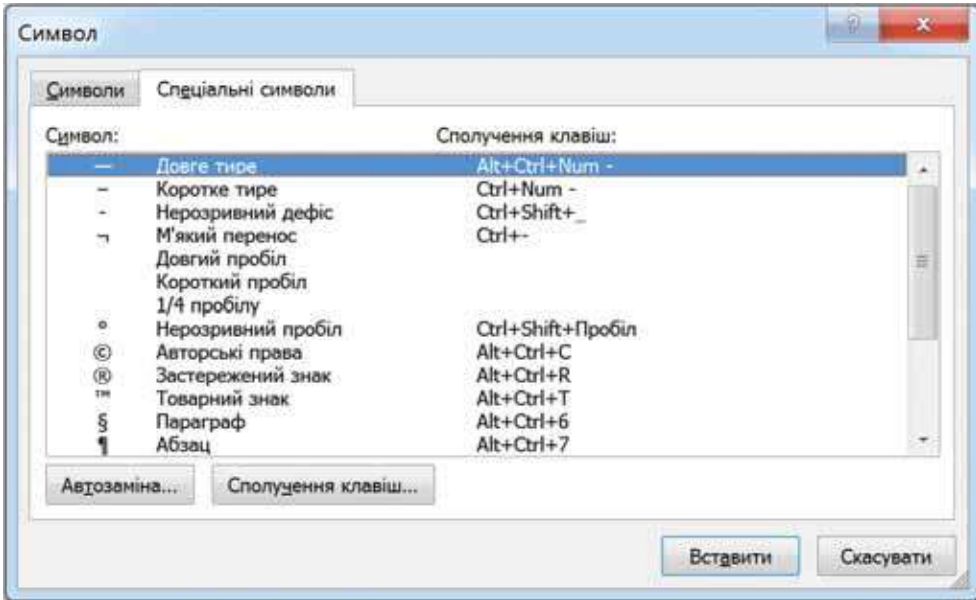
Символ

?

x

Символи

Спеціальні символи

Символ:

Сполучення клавіш:

| Символ | | Сполучення клавіш |
|---|---|---|
| — | Довге тире | Alt+Ctrl+Num - |
| – | Коротке тире | Ctrl+Num - |
| - | Нерозривний дефіс | Ctrl+Shift+_ |
| ¬ | М'який перенос | Ctrl+- |
| | Довгий пробіл | |
| | Короткий пробіл | |
| | 1/4 пробілу | |
| ° | Нерозривний пробіл | Ctrl+Shift+Пробіл |
| © | Авторські права | Alt+Ctrl+C |
| ® | Застережений знак | Alt+Ctrl+R |
| ™ | Товарний знак | Alt+Ctrl+T |
| § | Параграф | Alt+Ctrl+6 |
| ¶ | Абзац | Alt+Ctrl+7 |

Автозаміна...

Сполучення клавіш...

Вставити

Скасувати